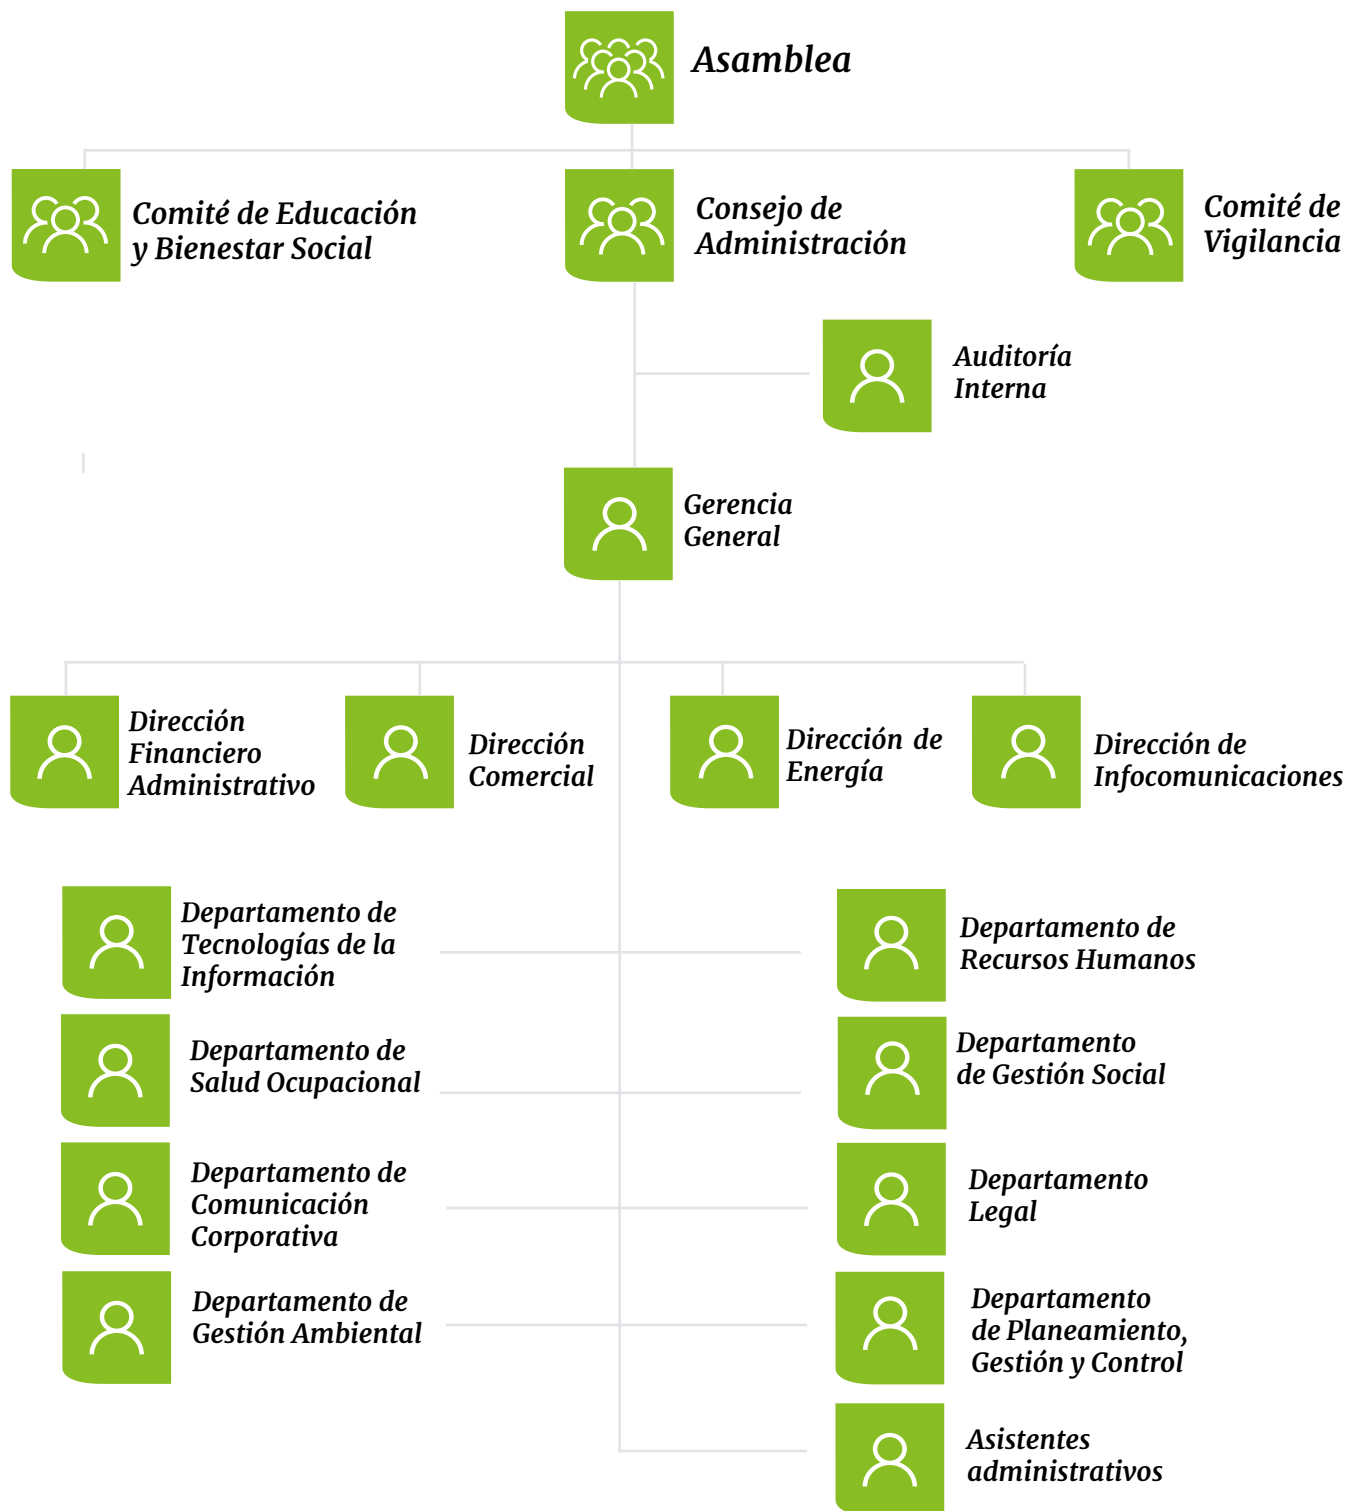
Asamblea

Comité de Educación y Bienestar Social

Consejo de Administración

Comité de Vigilancia

Auditoría Interna

Gerencia General

Dirección Financiero Administrativo

Dirección Comercial

Dirección de Energía

Dirección de Infocomunicaciones

Departamento de Tecnologías de la Información

Departamento de Recursos Humanos

Departamento de Salud Ocupacional

Departamento de Gestión Social

Departamento de Comunicación Corporativa

Departamento Legal

Departamento de Gestión Ambiental

Departamento de Planeamiento, Gestión y Control

Asistentes administrativos